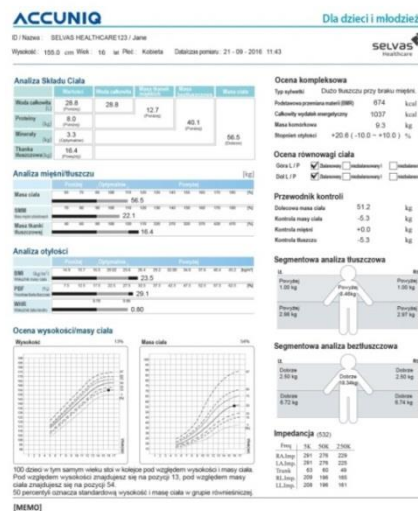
ACCUNIQ

Dla dzieci i młodzież

ID / Nazwa : SELVAS HEALTHCARE123 / Jane

Wysokość : 155.0 cm Wiek : 16 lat Płeć : Kobieta Data/czas pomiaru : 21 - 09 - 2016 11:43

SELVAS Healthcare

Analiza Składu Ciała

| | Wartości | Woda całkowita | Masa tkanki mięśniowej | Beztłuszczowa masa | Masa ciała |
|---|---|---|---|---|---|
| Woda całkowita (L) | 28.8 | 28.8 | 12.7 | 40.1 | 56.5 |
| Proteiny (kg) | 8.0 | | | | |
| Minerały (kg) | 3.3 | | | | |
| Tkanka tłuszczowa (kg) | 16.4 | | | | |

Analiza mięśni/tłuszczu [kg]

Masa ciała 56.5
SMM 22.1
Masa tkanki tłuszczowej 16.4

Analiza otyłości

BMI (kg/m²) 23.5
PBF (%) 29.1
WHR 0.80

Ocena wysokości/masy ciała

Wysokość

Masa ciała

100 dzieci w tym samym wieku stoi w kolejce pod względem wysokości i masy ciała. Pod względem wysokości znajdujesz się na pozycji 13, pod względem masy ciała znajdujesz się na pozycji 54.
50 percentyli oznacza standardową wysokość i masę ciała w grupie równieśniczej.

[MEMO]

Ocena kompleksowa

Typ sylwetki Dużo tłuszczu przy braku mięśni
Podstawowa przemiana materii (BMR) 674 kcal
Całkowity wydatek energetyczny 1037 kcal
Masa komórkowa 9.3 kg
Stopień otyłości +20.6 ( -10.0 ~ +10.0 ) %

Ocena równowagi ciała

Górn L / P Zrównoważony / Niezrównoważony
Doln L / P Zrównoważony / Niezrównoważony

Przewodnik kontroli

Docelowa masa ciała 51.2 kg
Kontrola masy ciała -5.3 kg
Kontrola mięśni +0.0 kg
Kontrola tłuszczu -5.3 kg

Segmentowa analiza tłuszczowa

Powyżej 1.00 kg
Powyżej 6.48kg
Powyżej 1.00 kg
Powyżej 2.98 kg
Powyżej 2.97 kg

Segmentowa analiza beztłuszczowa

Dobrze 2.00 kg
Dobrze 18.34kg
Dobrze 2.00 kg
Dobrze 6.72 kg
Dobrze 6.74 kg

Impedancja (Ω)

| Freq. | 5K | 50K | 250K |
|---|---|---|---|
| RA Imp. | 281 | 276 | 229 |
| LA Imp. | 281 | 276 | 229 |
| Trunk | 63 | 60 | 48 |
| RL Imp. | 209 | 198 | 165 |
| LL Imp. | 209 | 198 | 161 |